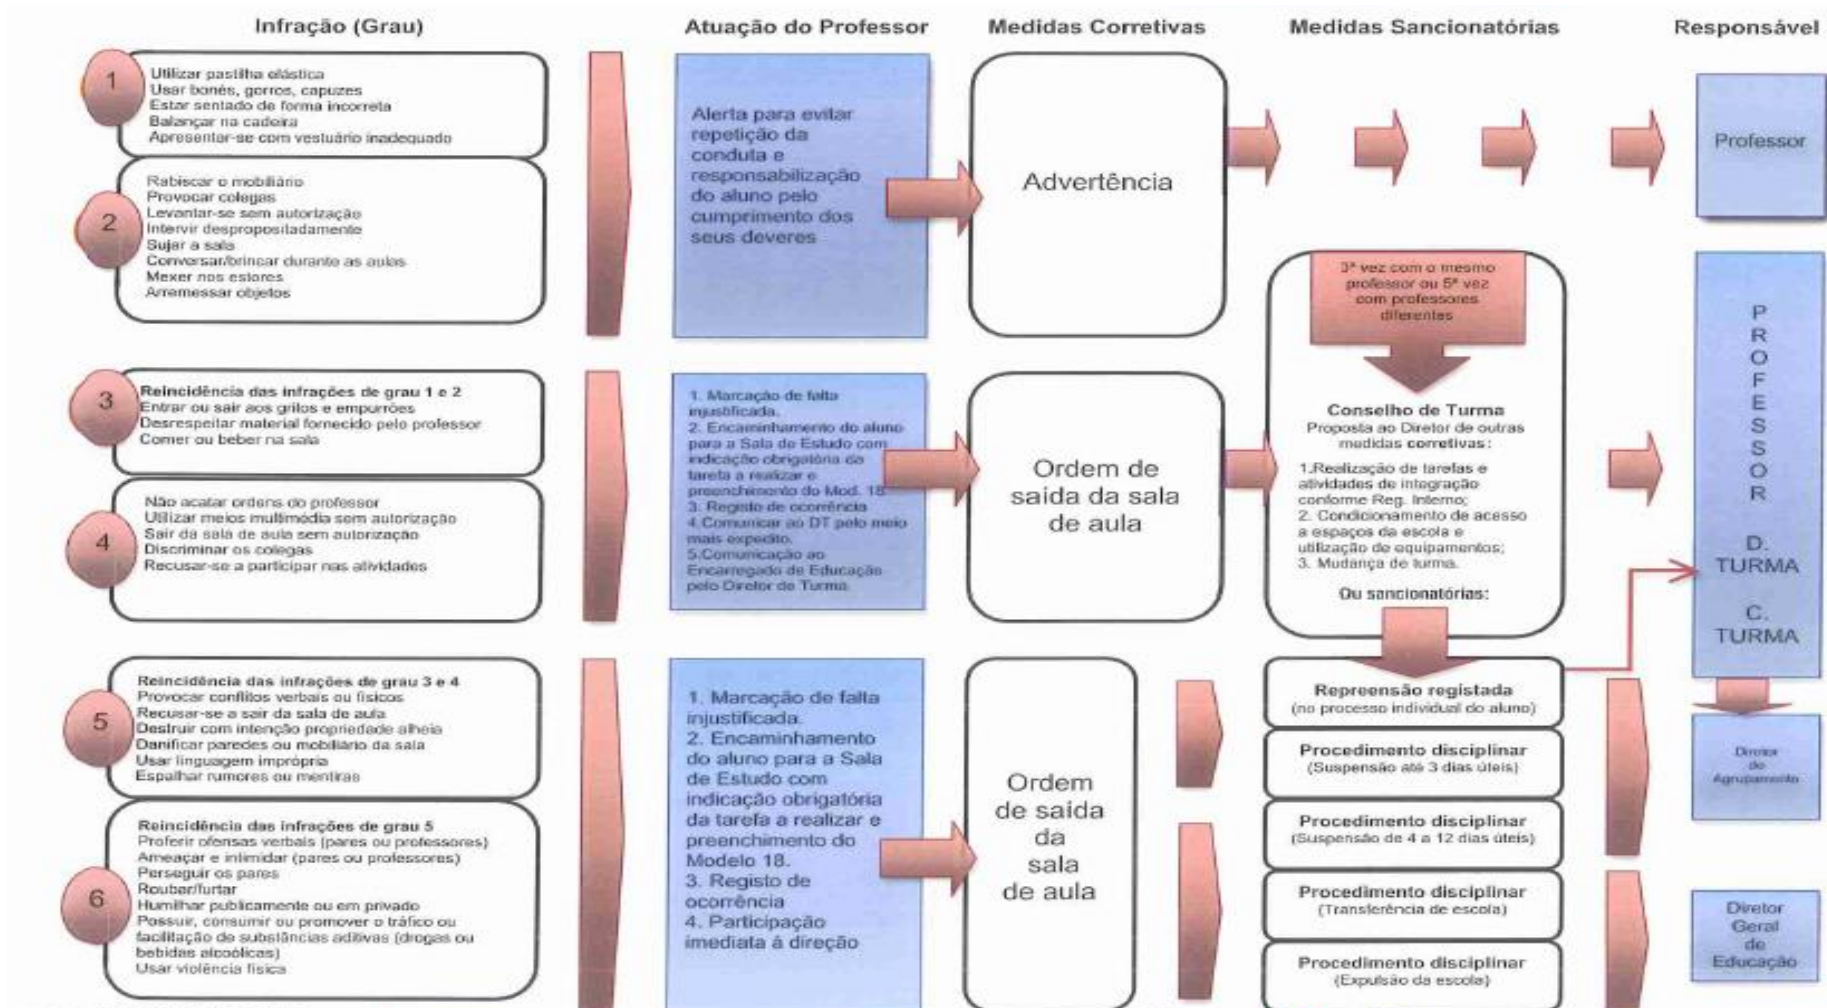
Infração (Grau)

Atuação do Professor

Medidas Corretivas

Medidas Sancionatórias

Responsável

1
Utilizar pastilha elástica
Usar bonés, gorros, capuzes
Estar sentado de forma incorreta
Balançar na cadeira
Apresentar-se com vestuário inadequado

2
Rabiscar o mobiliário
Provocar colegas
Levantar-se sem autorização
Intervir despropositadamente
Sujar a sala
Conversar/brincar durante as aulas
Mexer nos estores
Arremessar objetos

Alerta para evitar repetição da conduta e responsabilização do aluno pelo cumprimento dos seus deveres

Advertência

Professor

3
Reincidência das infrações de grau 1 e 2
Entrar ou sair aos gritos e empurrões
Desrespeitar material fornecido pelo professor
Comer ou beber na sala

4
Não acatar ordens do professor
Utilizar meios multimédia sem autorização
Sair da sala de aula sem autorização
Discriminar os colegas
Recusar-se a participar nas atividades

1. Marcação de falta injustificada.
2. Encaminhamento do aluno para a Sala de Estudo com indicação obrigatória da tarefa a realizar e preenchimento do Mod. 18
3. Registo de ocorrência
4. Comunicar ao DT pelo meio mais expedito.
5. Comunicação ao Encarregado de Educação pelo Diretor de Turma.

Ordem de saída da sala de aula

3ª vez com o mesmo professor ou 5ª vez com professores diferentes

Conselho de Turma
Proposta ao Diretor de outras medidas corretivas:
1. Realização de tarefas e atividades de integração conforme Reg. Interno;
2. Condicionamento de acesso a espaços da escola e utilização de equipamentos;
3. Mudança de turma.
Ou sancionatórias:

P R O F E S S O R
D. TURMA
C. TURMA

5
Reincidência das infrações de grau 3 e 4
Provocar conflitos verbais ou físicos
Recusar-se a sair da sala de aula
Destruir com intenção propriedade alheia
Danificar paredes ou mobiliário da sala
Usar linguagem imprópria
Espalhar rumores ou mentiras

6
Reincidência das infrações de grau 5
Proferir ofensas verbais (pares ou professores)
Ameaçar e intimidar (pares ou professores)
Perseguir os pares
Roubar/furtar
Humilhar publicamente ou em privado
Possuir, consumir ou promover o tráfico ou facilitação de substâncias aditivas (drogas ou bebidas alcoólicas)
Usar violência física

1. Marcação de falta injustificada.
2. Encaminhamento do aluno para a Sala de Estudo com indicação obrigatória da tarefa a realizar e preenchimento do Modelo 18.
3. Registo de ocorrência
4. Participação imediata à direção

Ordem de saída da sala de aula

Repreensão registada
(no processo individual do aluno)

Procedimento disciplinar
(Suspensão até 3 dias úteis)

Procedimento disciplinar
(Suspensão de 4 a 12 dias úteis)

Procedimento disciplinar
(Transferência de escola)

Procedimento disciplinar
(Expulsão da escola)

Diretor do Agrupamento

Diretor Geral de Educação